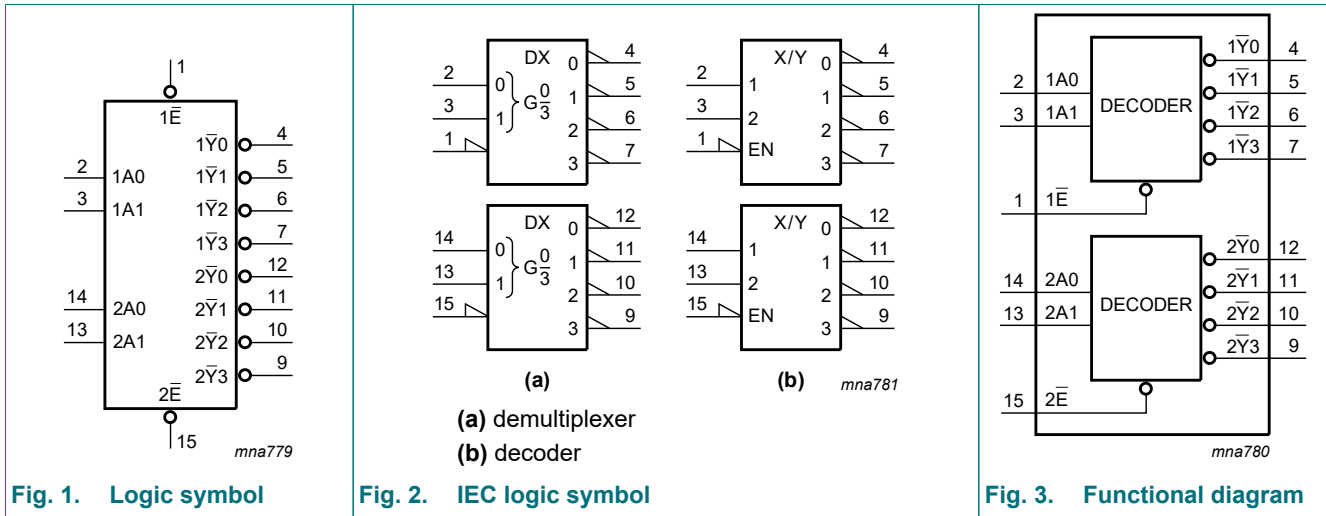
1
$1\overline{E}$
$1\overline{Y}0$ 4
$1\overline{Y}1$ 5
2 1A0
3 1A1
$1\overline{Y}2$ 6
$1\overline{Y}3$ 7
$2\overline{Y}0$ 12
14 2A0
$2\overline{Y}1$ 11
13 2A1
$2\overline{Y}2$ 10
$2\overline{Y}3$ 9
$2\overline{E}$
15
mna779

Fig. 1. Logic symbol

DX
2 0
3 1
$G\frac{0}{3}$
1
0 4
1 5
2 6
3 7

X/Y
2 1
3 2
1 EN
0 4
1 5
2 6
3 7

DX
14 0
13 1
$G\frac{0}{3}$
15
0 12
1 11
2 10
3 9

X/Y
14 1
13 2
15 EN
0 12
1 11
2 10
3 9

(a)
(b)
mna781

(a) demultiplexer
(b) decoder

Fig. 2. IEC logic symbol

2 1A0
3 1A1
DECODER
$1\overline{Y}0$ 4
$1\overline{Y}1$ 5
$1\overline{Y}2$ 6
$1\overline{Y}3$ 7
1 $1\overline{E}$

14 2A0
13 2A1
DECODER
$2\overline{Y}0$ 12
$2\overline{Y}1$ 11
$2\overline{Y}2$ 10
$2\overline{Y}3$ 9
15 $2\overline{E}$
mna780

Fig. 3. Functional diagram